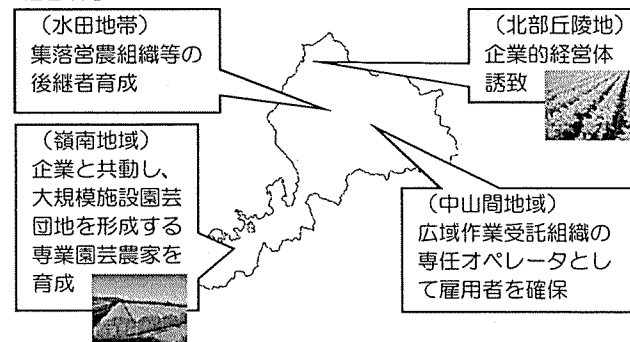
（水田地帯）
集落営農組織等の後継者育成

（北部丘陵地）
企業的経営体誘致

（嶺南地域）
企業と共動し、大規模施設園芸団地を形成する専業園芸農家を育成

（中山間地域）
広域作業受託組織の専任オペレータとして雇用者を確保